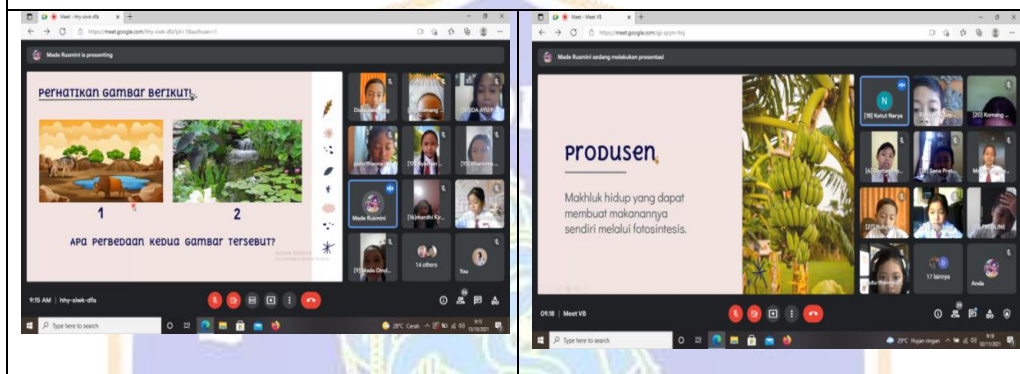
Meet - hhy-siwk-dfa
https://meet.google.com/hhy-siwk-dfa
Made Rusmini is presenting

PERHATIKAN GAMBAR BERIKUT!

1

2

APA PERBEDAAN KEDUA GAMBAR TERSEBUT?

Made Rusmini
14 others
You

9:15 AM | hhy-siwk-dfa

Type here to search

Meet - Meet VB
https://meet.google.com/
Made Rusmini sedang melakukan presentasi

PRODUSEN

Makhluk hidup yang dapat membuat makanannya sendiri melalui fotosintesis.

[18] Ketut Narya
[20] Komang
17 lainnya
Anda

09.18 | Meet VB

Type here to search